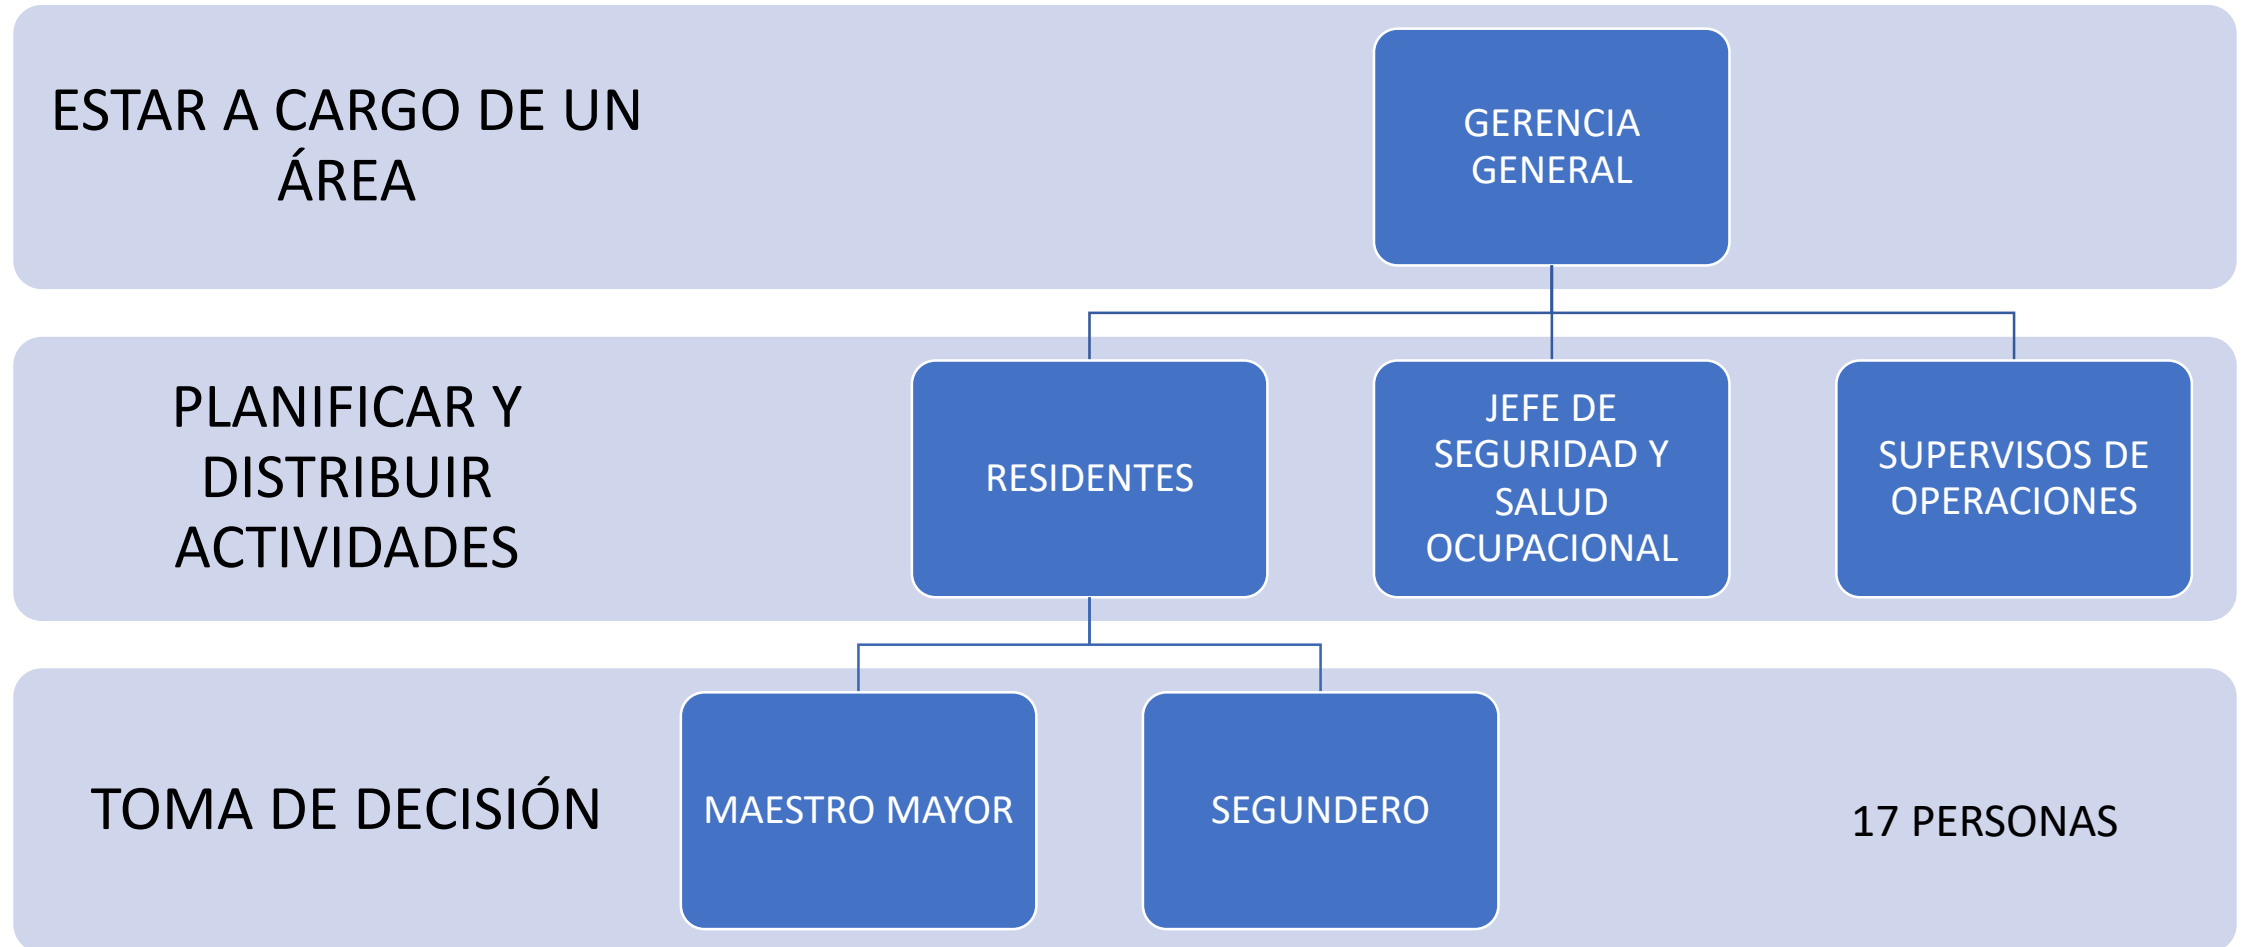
ESTAR A CARGO DE UN ÁREA

GERENCIA GENERAL

PLANIFICAR Y DISTRIBUIR ACTIVIDADES

RESIDENTES

JEFE DE SEGURIDAD Y SALUD OCUPACIONAL

SUPERVISOS DE OPERACIONES

TOMA DE DECISIÓN

MAESTRO MAYOR

SEGUNDERO

17 PERSONAS